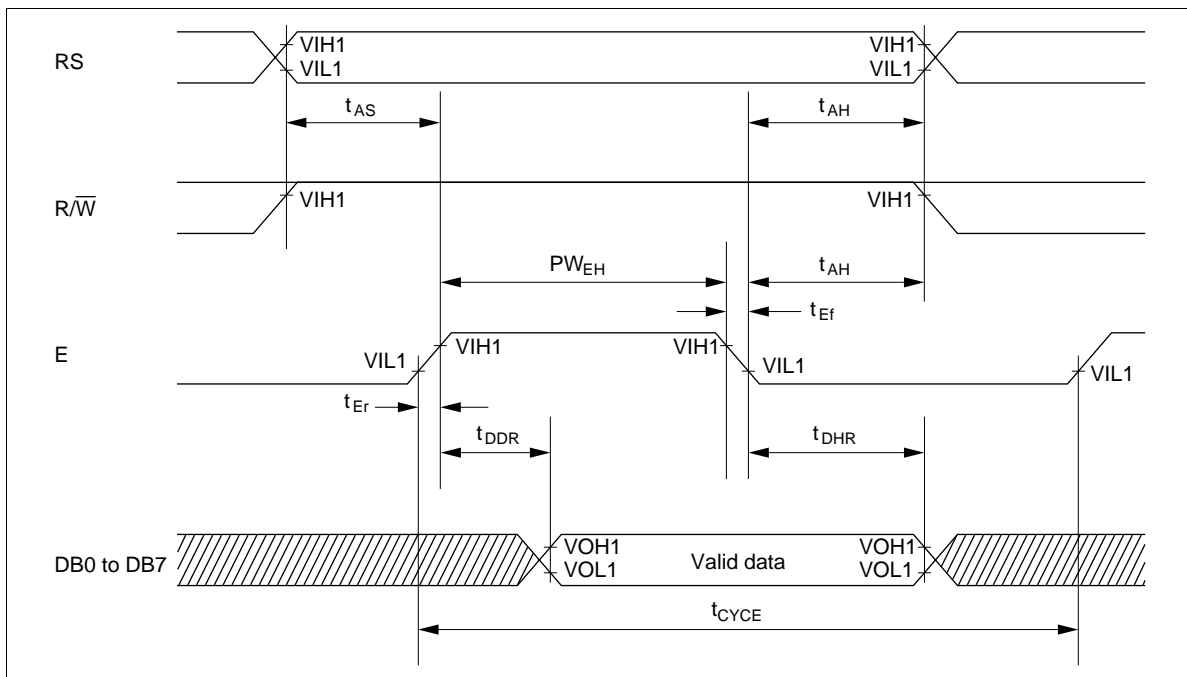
RS

VIH1
VIL1

VIH1
VIL1

$t_{AS}$

$t_{AH}$

$R/\overline{W}$

VIH1

VIH1

$PW_{EH}$

$t_{AH}$

$t_{Ef}$

E

VIL1

VIH1

VIH1

VIL1

VIL1

$t_{Er}$

$t_{DDR}$

$t_{DHR}$

DB0 to DB7

VOH1
VOL1

Valid data

VOH1
VOL1

$t_{CYCE}$